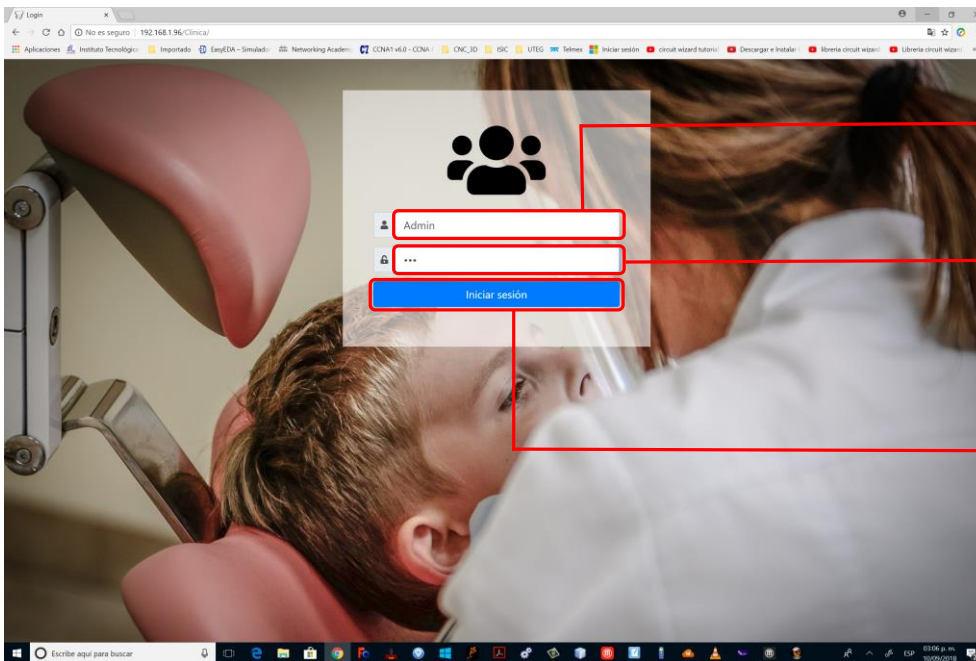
Login
No es seguro | 192.168.1.96/Clinica/
Aplicaciones Instituto Tecnológico Importado EasyEDA - Simulador Networking Academy CCNA1 v6.0 - CCNA CNC_3D ISIC UTEG Telmex Iniciar sesión circuit wizard tutorial Descargar e Instalar libreria circuit wizard Libreria circuit wizard

Admin
•••
Iniciar sesión

Escribe aquí para buscar
ESP 03:06 p. m. 10/09/2018